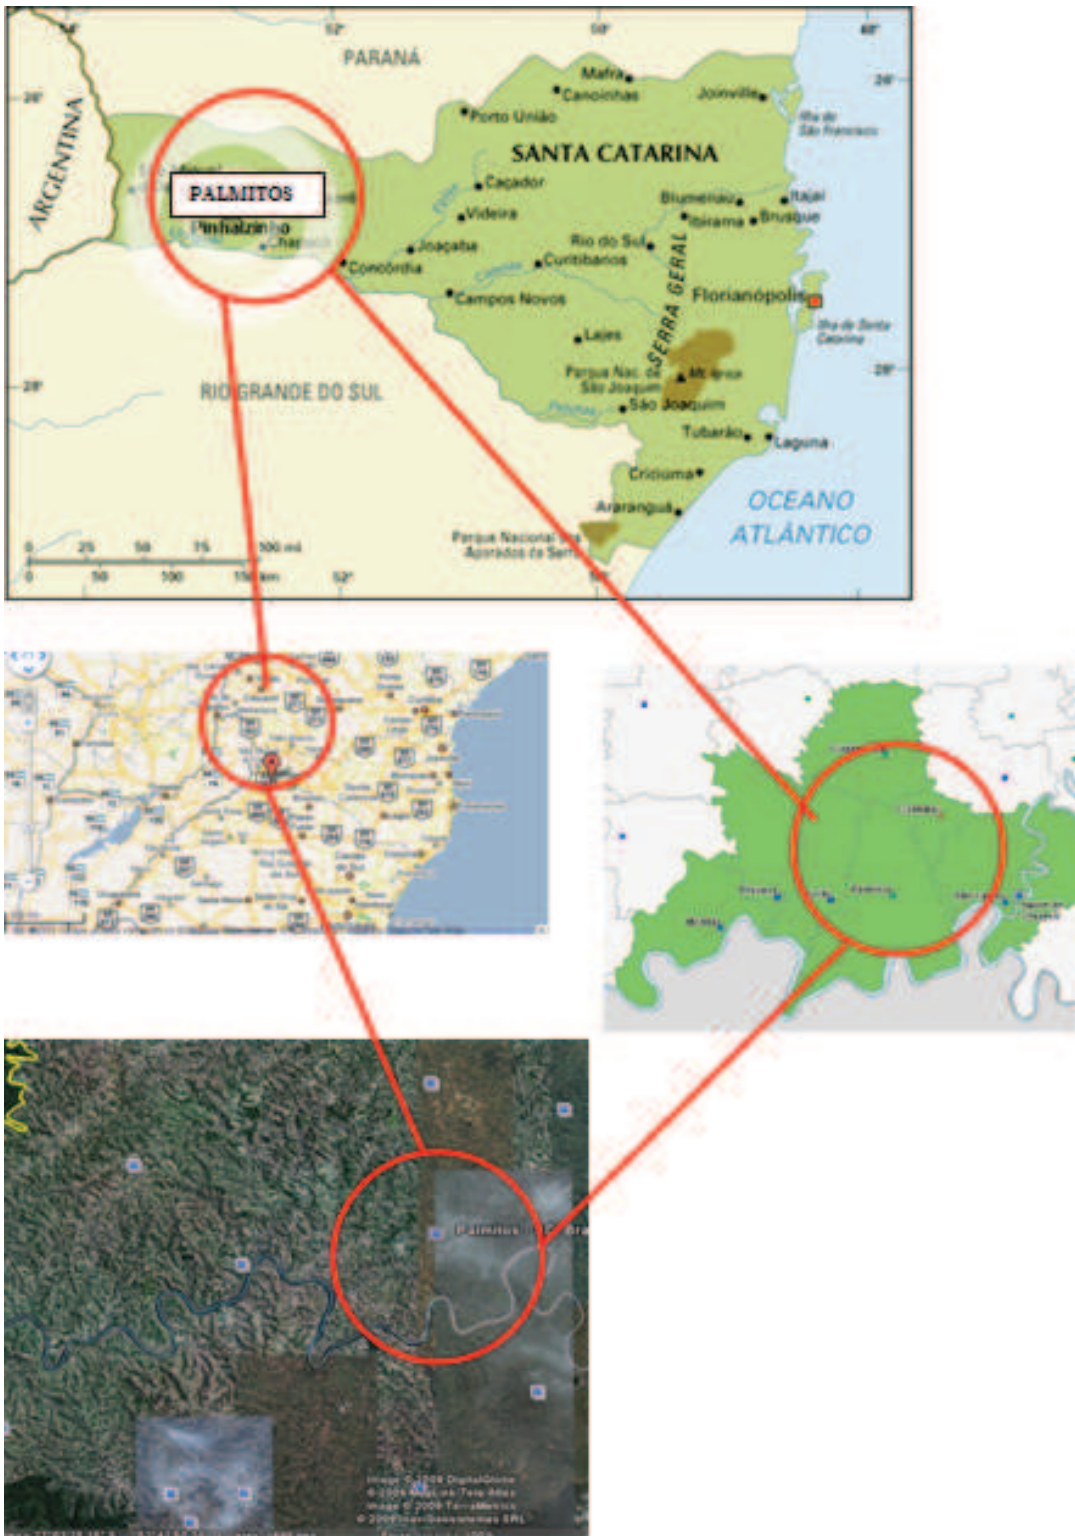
PARANÁ

ARGENTINA

SANTA CATARINA

PALMITOS

Pinhalzinho

Mafra
Canoinhas
Joinville
Ilha de São Francisco
Porto União
Caçador
Videira
Joaçaba
Concórdia
Campos Novos
Curitibanos
Rio do Sul
Blumenau
Ibirama
Brusque
Itajaí
SERRA GERAL
Florianópolis
Ilha de Santa Catarina
Lajes
Parque Nac. de São Joaquim
São Joaquim
Tubarão
Laguna
Criciúma
Araranguá
Parque Nacional dos Aparados da Serra

RIO GRANDE DO SUL

OCEANO ATLÂNTICO

0 25 50 75 100 mi
0 50 100 150 km

52°
50°
48°
26°
28°

Palmitos

Image © 2009 DigitalGlobe
Image © 2009 TerraMetrics